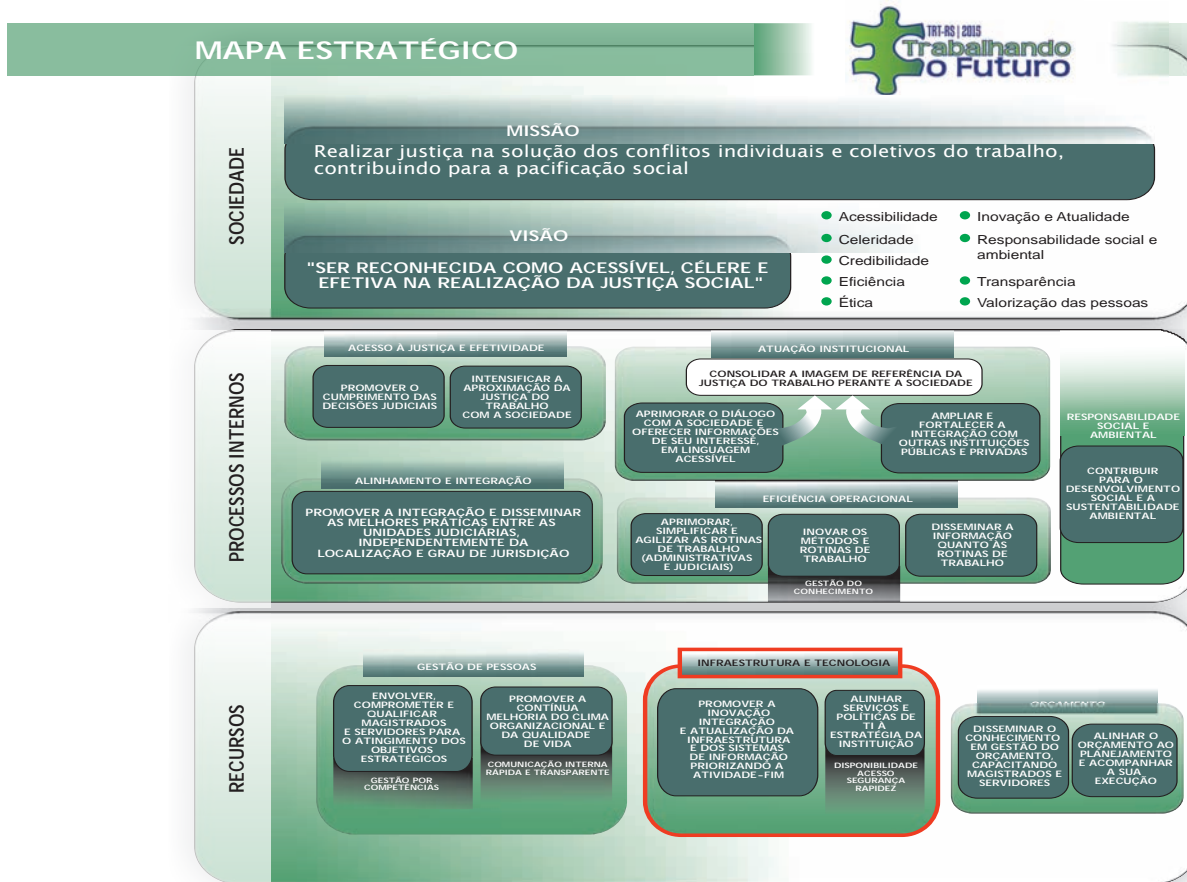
MAPA ESTRATÉGICO

TRT-RS | 2015
Trabalhando o Futuro

SOCIEDADE

MISSÃO
Realizar justiça na solução dos conflitos individuais e coletivos do trabalho, contribuindo para a pacificação social

VISÃO
"SER RECONHECIDA COMO ACESSÍVEL, CÉLERE E EFETIVA NA REALIZAÇÃO DA JUSTIÇA SOCIAL"

- Acessibilidade
- Celeridade
- Credibilidade
- Eficiência
- Ética
- Inovação e Atualidade
- Responsabilidade social e ambiental
- Transparência
- Valorização das pessoas

PROCESSOS INTERNOS

ACESSO À JUSTIÇA E EFETIVIDADE
PROMOVER O CUMPRIMENTO DAS DECISÕES JUDICIAIS
INTENSIFICAR A APROXIMAÇÃO DA JUSTIÇA DO TRABALHO COM A SOCIEDADE

ATUAÇÃO INSTITUCIONAL
CONSOLIDAR A IMAGEM DE REFERÊNCIA DA JUSTIÇA DO TRABALHO PERANTE A SOCIEDADE
APRIMORAR O DIÁLOGO COM A SOCIEDADE E OFERECER INFORMAÇÕES DE SEU INTERESSE, EM LINGUAGEM ACESSÍVEL
AMPLIAR E FORTALECER A INTEGRAÇÃO COM OUTRAS INSTITUIÇÕES PÚBLICAS E PRIVADAS

RESPONSABILIDADE SOCIAL E AMBIENTAL
CONTRIBUIR PARA O DESENVOLVIMENTO SOCIAL E A SUSTENTABILIDADE AMBIENTAL

ALINHAMENTO E INTEGRAÇÃO
PROMOVER A INTEGRAÇÃO E DISSEMINAR AS MELHORES PRÁTICAS ENTRE AS UNIDADES JUDICIÁRIAS, INDEPENDENTE DA LOCALIZAÇÃO E GRAU DE JURISDIÇÃO

EFICIÊNCIA OPERACIONAL
APRIMORAR, SIMPLIFICAR E AGILIZAR AS ROTINAS DE TRABALHO (ADMINISTRATIVAS E JUDICIAIS)
INOVAR OS MÉTODOS E ROTINAS DE TRABALHO
DISSEMINAR A INFORMAÇÃO QUANTO ÀS ROTINAS DE TRABALHO
GESTÃO DO CONHECIMENTO

RECURSOS

GESTÃO DE PESSOAS
ENVOLVER, COMPROMETER E QUALIFICAR MAGISTRADOS E SERVIDORES PARA O ATINGIMENTO DOS OBJETIVOS ESTRATÉGICOS
GESTÃO POR COMPETÊNCIAS
PROMOVER A CONTÍNUA MELHORIA DO CLIMA ORGANIZACIONAL E DA QUALIDADE DE VIDA
COMUNICAÇÃO INTERNA RÁPIDA E TRANSPARENTE

INFRAESTRUTURA E TECNOLOGIA
PROMOVER A INOVAÇÃO INTEGRAÇÃO E ATUALIZAÇÃO DA INFRAESTRUTURA E DOS SISTEMAS DE INFORMAÇÃO PRIORIZANDO A ATIVIDADE-FIM
ALINHAR SERVIÇOS E POLÍTICAS DE TI À ESTRATÉGIA DA INSTITUIÇÃO
DISPONIBILIDADE ACESSO SEGURANÇA RAPIDEZ

ORÇAMENTO
DISSEMINAR O CONHECIMENTO EM GESTÃO DO ORÇAMENTO, CAPACITANDO MAGISTRADOS E SERVIDORES
ALINHAR O ORÇAMENTO AO PLANEJAMENTO E ACOMPANHAR A SUA EXECUÇÃO